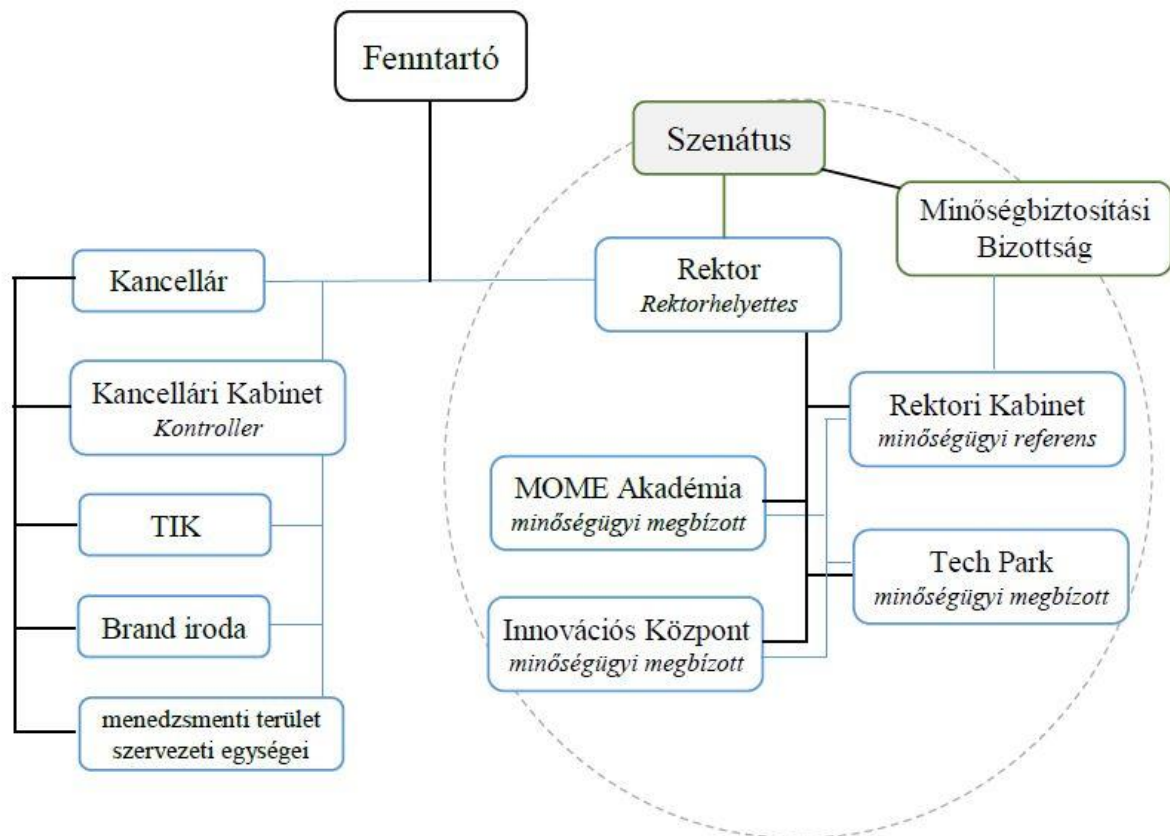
Fenntartó

Szenátus

Minőségbiztosítási Bizottság

Kancellár

Rektor
*Rektorhelyettes*

Kancellári Kabinet
*Kontroller*

Rektori Kabinet
*minőségügyi referens*

MOME Akadémia
*minőségügyi megbízott*

TIK

Tech Park
*minőségügyi megbízott*

Brand iroda

Innovációs Központ
*minőségügyi megbízott*

menedzsmenti terület szervezeti egységei